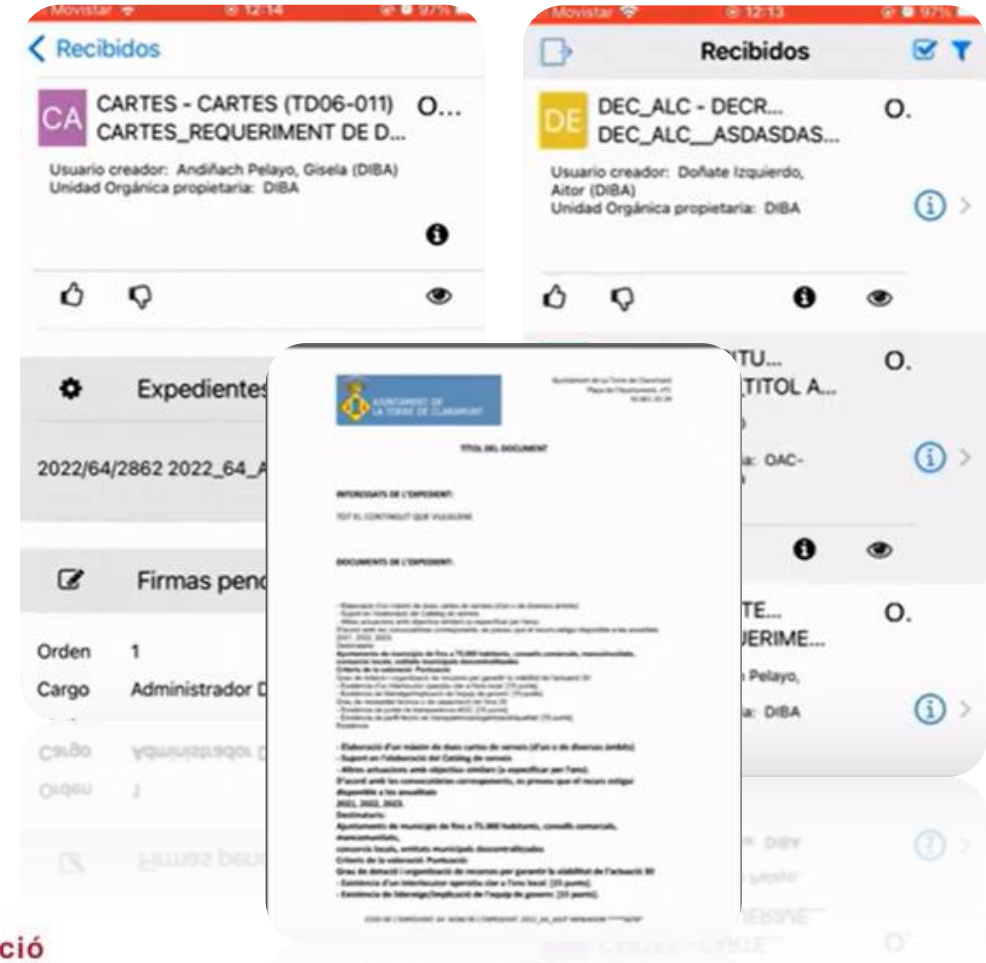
Movistar 12:14 97%

Recibidos

CA CARTES - CARTES (TD06-011) O...
CARTES_REQUERIMENT DE D...

Usuario creador: Andiñach Pelayo, Gisela (DIBA)
Unidad Orgánica propietaria: DIBA

Expedientes

2022/64/2862 2022_64_A

Firmas pend

Orden 1
Cargo Administrador D

Movistar 12:13 97%

Recibidos

DE DEC_ALC - DECR... O.
DEC_ALC__ASDASDAS...

Usuario creador: Doñate Izquierdo, Aitor (DIBA)
Unidad Orgánica propietaria: DIBA

TU... O.
TITOL A...

a: OAC-

TE... O.
UERIME...

Pelayo,

a: DIBA

AJUNTAMENT DE LA TORRE DE CLARAMUNT

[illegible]

TITOL DEL DOCUMENT

INTERESSATS DE L'EXPEDIENT:

TOT EL CONTINGUT QUE VULGUEM

DOCUMENTS DE L'EXPEDIENT:

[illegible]

- Elaboració d'un màxim de dues cartes de serveis (d'un o de diversos àmbits)
- Suport en l'elaboració del Catàleg de serveis
- Altres actuacions amb objectius similars (a especificar per l'ens).
D'acord amb les convocatòries corresponents, es preveu que el recurs estigui disponible a les anualitats
2021, 2022, 2023.
Destinataris
Ajuntaments de municipis de fins a 75.000 habitants, consells comarcals, mancomunitats,
consorcis locals, entitats municipals descentralitzades.
Criteris de la valoració: Puntuació
Grau de detecció i organització de recursos per garantir la viabilitat de l'actuació 30
- Existència d'un interlocutor agents/es clar a l'ens local. (15 punts).
- Existència de liderarge/implicació de l'equip de govern. (15 punts).

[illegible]

ció